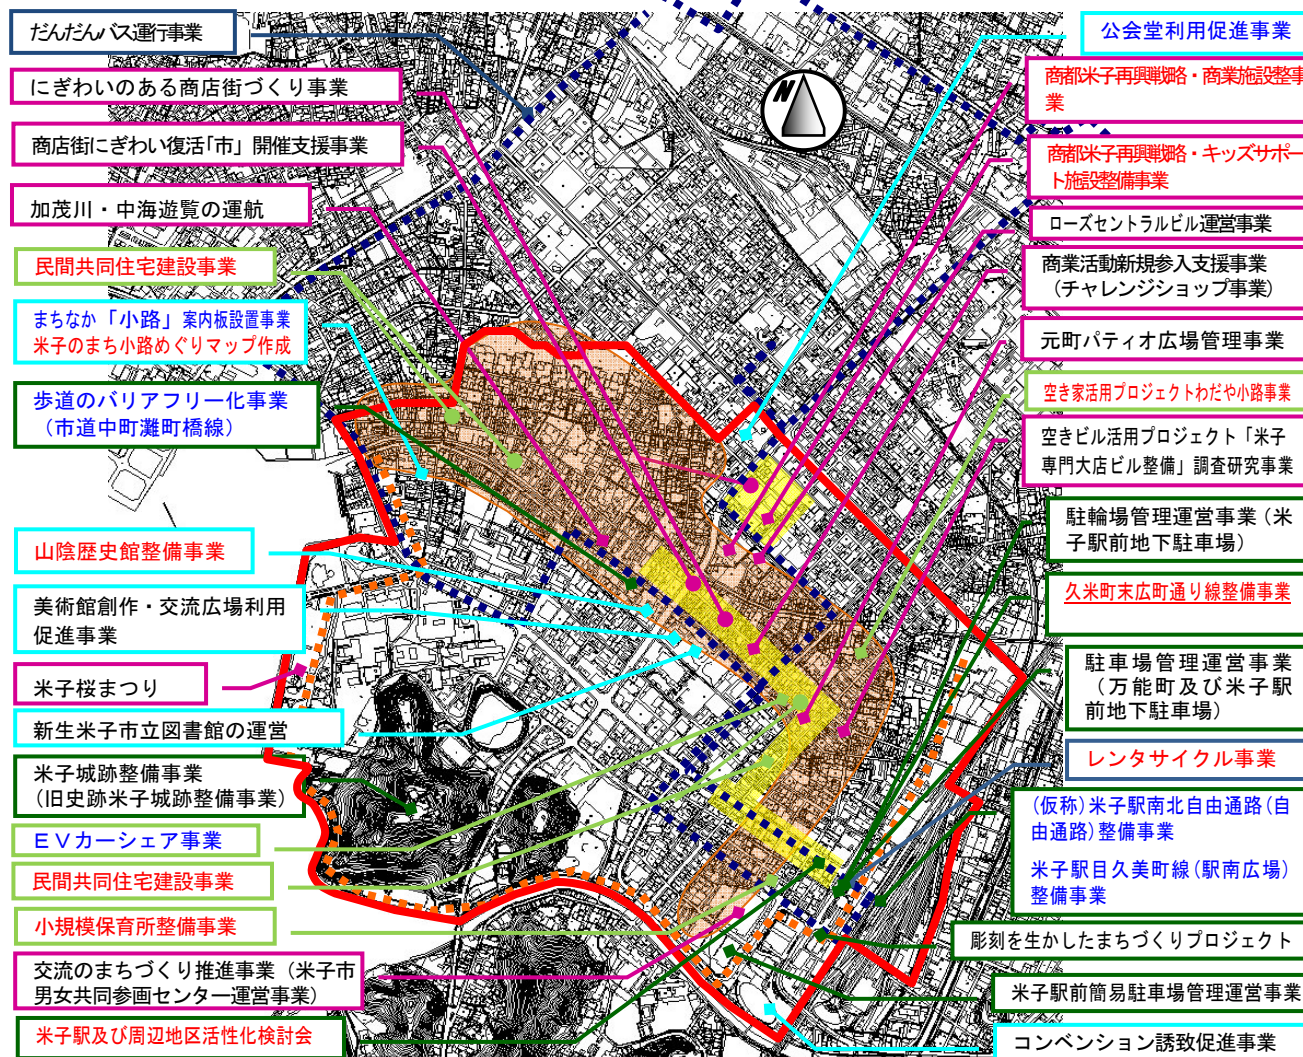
だんだんバス運行事業

にぎわいのある商店街づくり事業

商店街にぎわい復活「市」開催支援事業

加茂川・中海遊覧の運航

民間共同住宅建設事業

まちなか「小路」案内板設置事業
米子のまち小路めぐりマップ作成

歩道のバリアフリー化事業
（市道中町灘町橋線）

山陰歴史館整備事業

美術館創作・交流広場利用促進事業

米子桜まつり

新生米子市立図書館の運営

米子城跡整備事業
（旧史跡米子城跡整備事業）

ＥＶカーシェア事業

民間共同住宅建設事業

小規模保育所整備事業

交流のまちづくり推進事業（米子市男女共同参画センター運営事業）

米子駅及び周辺地区活性化検討会

公会堂利用促進事業

商都米子再興戦略・商業施設整備事業

商都米子再興戦略・キッズサポート施設整備事業

ローズセントラルビル運営事業

商業活動新規参入支援事業
（チャレンジショップ事業）

元町パティオ広場管理事業

空き家活用プロジェクトわだや小路事業

空きビル活用プロジェクト「米子専門大店ビル整備」調査研究事業

駐輪場管理運営事業（米子駅前地下駐車場）

久米町末広町通り線整備事業

駐車場管理運営事業
（万能町及び米子駅前地下駐車場）

レンタサイクル事業

（仮称）米子駅南北自由通路（自由通路）整備事業

米子駅目久美町線（駅南広場）整備事業

彫刻を生かしたまちづくりプロジェクト

米子駅前簡易駐車場管理運営事業

コンベンション誘致促進事業

N